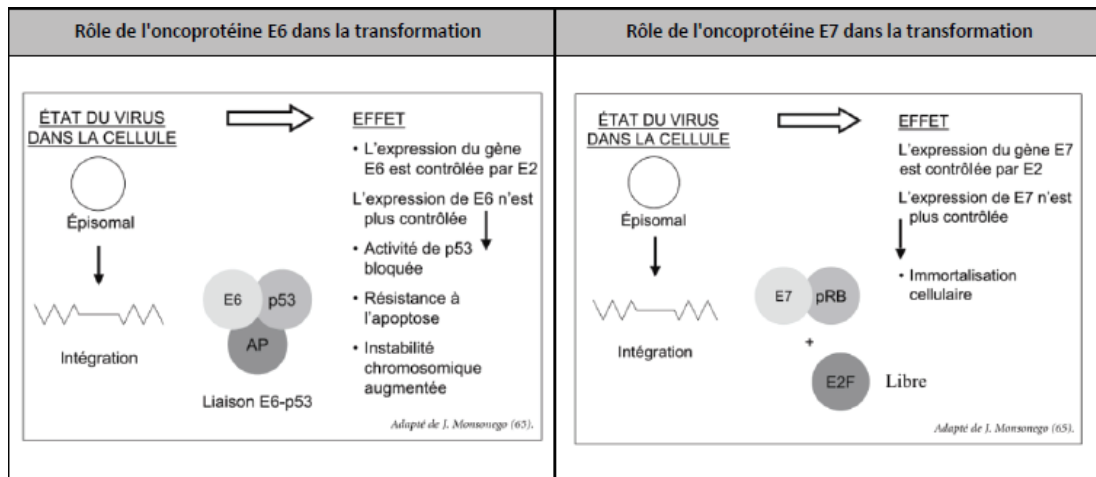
| Rôle de l'oncoprotéine E6 dans la transformation | Rôle de l'oncoprotéine E7 dans la transformation |
|---|---|

ÉTAT DU VIRUS DANS LA CELLULE

Épisomal

Intégration

E6

p53

AP

Liaison E6-p53

EFFET

• L'expression du gène E6 est contrôlée par E2

L'expression de E6 n'est plus contrôlée

• Activité de p53 bloquée

• Résistance à l'apoptose

• Instabilité chromosomique augmentée

Adapté de J. Monsonego (65).

ÉTAT DU VIRUS DANS LA CELLULE

Épisomal

Intégration

E7

pRB

+

E2F

Libre

EFFET

L'expression du gène E7 est contrôlée par E2

L'expression de E7 n'est plus contrôlée

• Immortalisation cellulaire

Adapté de J. Monsonego (65).